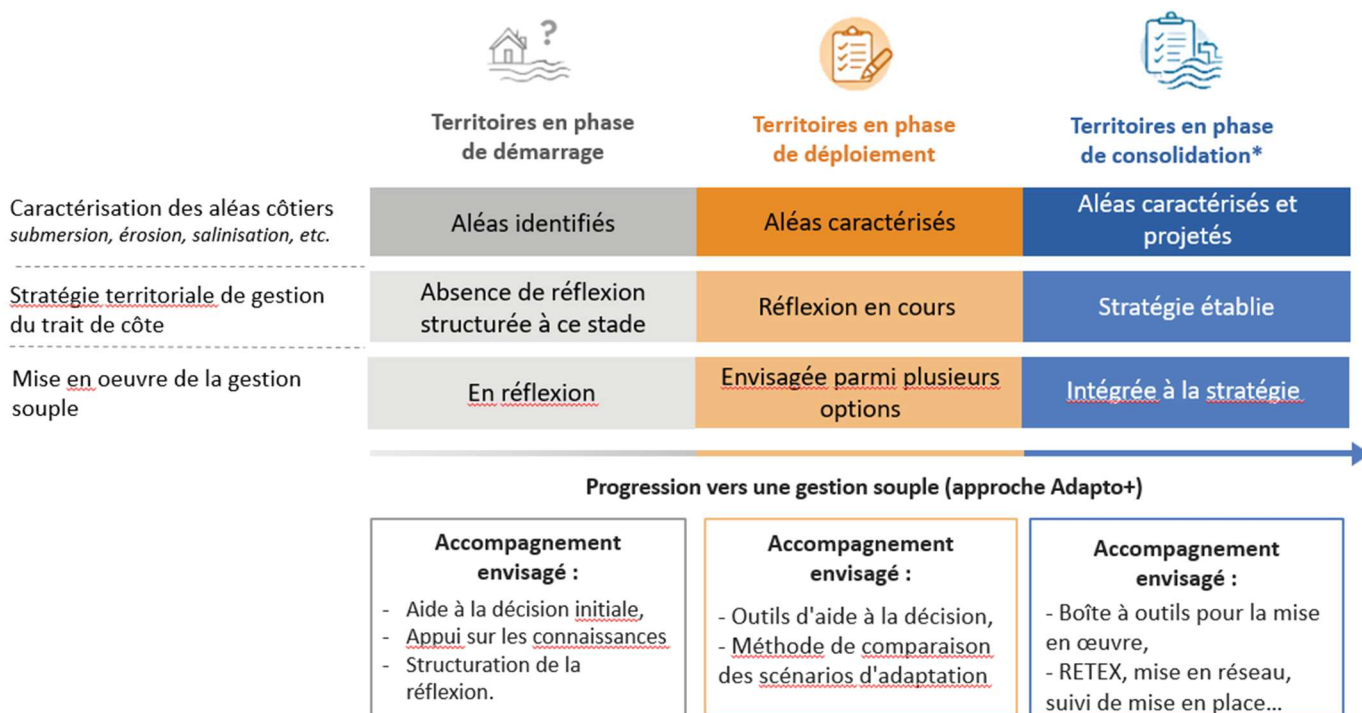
?

| | Territoires en phase de démarrage | Territoires en phase de déploiement | Territoires en phase de consolidation* |
|---|---|---|---|
| Caractérisation des aléas côtiers *submersion, érosion, salinisation, etc.* | Aléas identifiés | Aléas caractérisés | Aléas caractérisés et projetés |
| Stratégie territoriale de gestion du trait de côte | Absence de réflexion structurée à ce stade | Réflexion en cours | Stratégie établie |
| Mise en oeuvre de la gestion souple | En réflexion | Envisagée parmi plusieurs options | Intégrée à la stratégie |

Progression vers une gestion souple (approche Adapto+)

Accompagnement envisagé :
- Aide à la décision initiale,
- Appui sur les connaissances
- Structuration de la réflexion.

Accompagnement envisagé :
- Outils d'aide à la décision,
- Méthode de comparaison des scénarios d'adaptation

Accompagnement envisagé :
- Boîte à outils pour la mise en œuvre,
- RETEX, mise en réseau, suivi de mise en place…